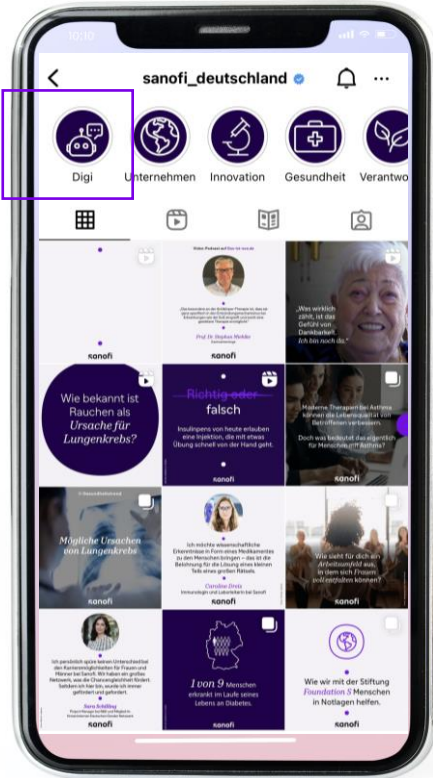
10:10

sanofi_deutschland

Digi
Unternehmen
Innovation
Gesundheit
Verantwo

sanofi

Prof. Dr. Stephan Mehlke

„Was wirklich zählt, ist das Gefühl von Dankbarkeit! Ich bin noch da."

Wie bekannt ist Rauchen als Ursache für Lungenkrebs?

Richtig oder falsch

Insulinpens von heute erlauben eine Injektion, die mit etwas Übung schnell von der Hand geht.

Moderne Therapie bei Asthma können die Lebensqualität von Betroffenen verbessern.

Doch was bedeutet das eigentlich für Menschen mit Asthma?

Mögliche Ursachen von Lungenkrebs

sanofi

Ich möchte wissenschaftliche Erkenntnisse in Form eines Medikamentes zu den Menschen bringen – das ist die Belohnung für die Lösung eines kleinen Teils eines großen Rätsels.

Caroline Dreis

sanofi

Wie sieht für dich ein Arbeitsumfeld aus, in dem sich Frauen wohlfühlen können?

Sara Schilling

sanofi

1 von 9 Menschen erkrankt im Laufe seines Lebens an Diabetes.

Wie wir mit der Stiftung Foundation S Menschen in Notlagen helfen.

sanofi